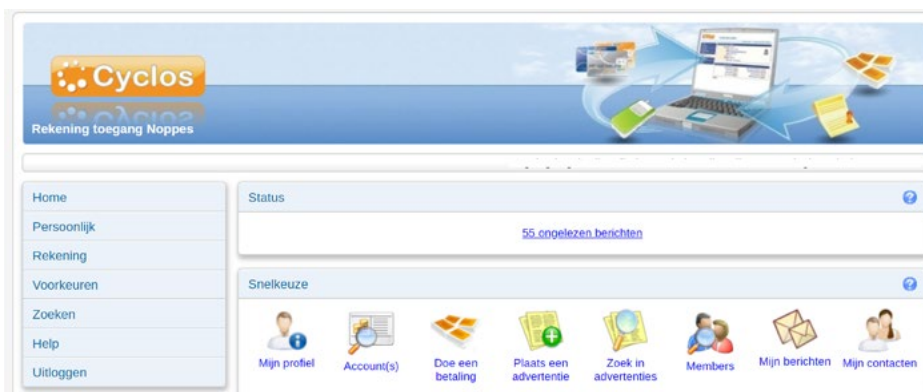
Cyclos

Rekening toegang Noppes

Home
Persoonlijk
Rekening
Voorkeuren
Zoeken
Help
Uitloggen

Status

55 ongelezen berichten

Snelkeuze

Mijn profiel
Account(s)
Doe een betaling
Plaats een advertentie
Zoek in advertenties
Members
Mijn berichten
Mijn contacten